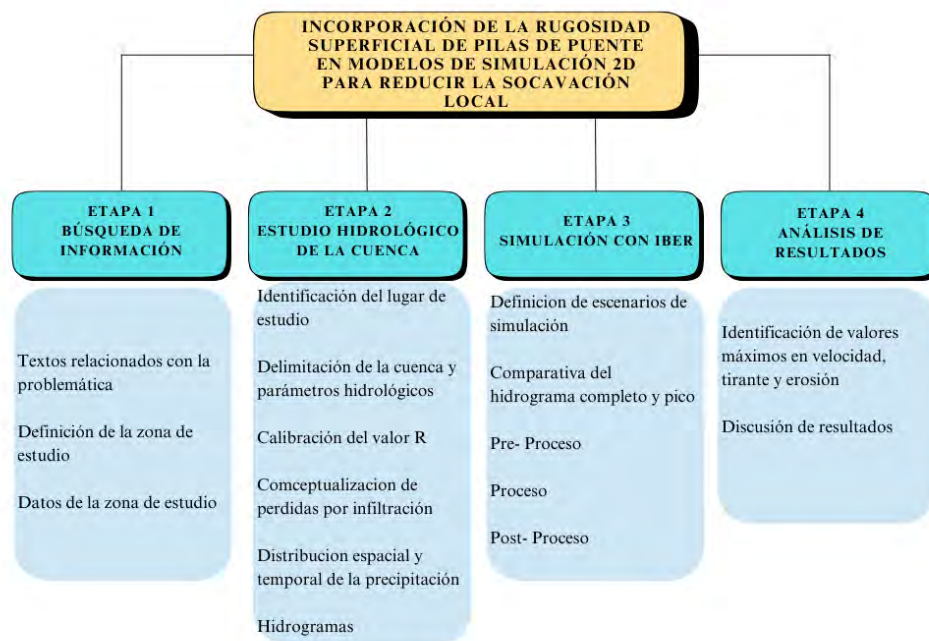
INCORPORACIÓN DE LA RUGOSIDAD SUPERFICIAL DE PILAS DE PUENTE EN MODELOS DE SIMULACIÓN 2D PARA REDUCIR LA SOCAVACIÓN LOCAL

ETAPA 1
BÚSQUEDA DE INFORMACIÓN

Textos relacionados con la problemática

Definición de la zona de estudio

Datos de la zona de estudio

ETAPA 2
ESTUDIO HIDROLÓGICO DE LA CUENCA

Identificación del lugar de estudio

Delimitación de la cuenca y parámetros hidrológicos

Calibración del valor R

Comceptualizacion de perdidas por infiltración

Distribucion espacial y temporal de la precipitación

Hidrogramas

ETAPA 3
SIMULACIÓN CON IBER

Definicion de escenarios de simulación

Comparativa del hidrograma completo y pico

Pre- Proceso

Proceso

Post- Proceso

ETAPA 4
ANÁLISIS DE RESULTADOS

Identificación de valores máximos en velocidad, tirante y erosión

Discusión de resultados